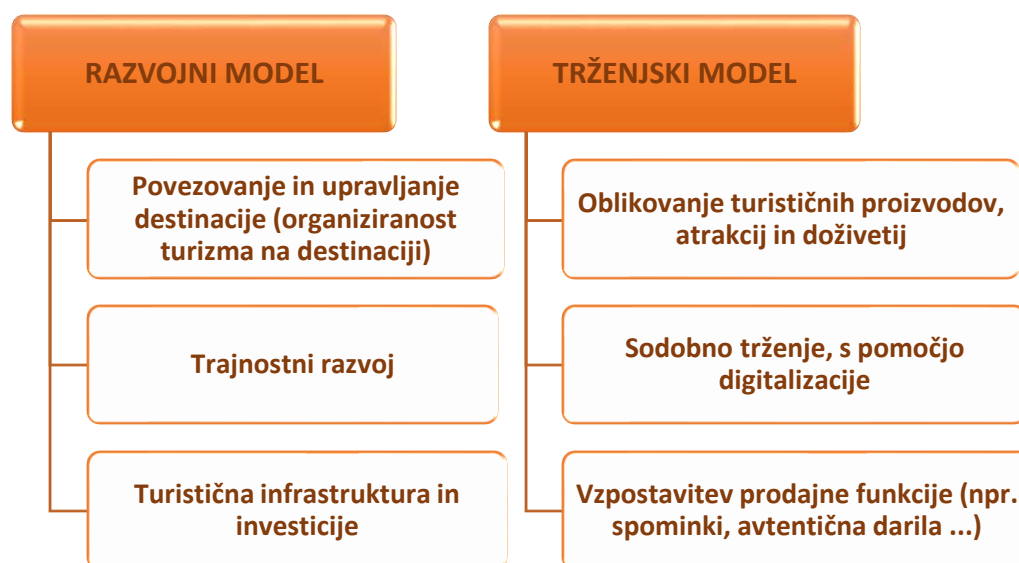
RAZVOJNI MODEL

Povezovanje in upravljanje destinacije (organiziranost turizma na destinaciji)

Trajnostni razvoj

Turistična infrastruktura in investicije

TRŽENJSKI MODEL

Oblikovanje turističnih proizvodov, atrakcij in doživetij

Sodobno trženje, s pomočjo digitalizacije

Vzpostavitev prodajne funkcije (npr. spominki, avtentična darila ...)